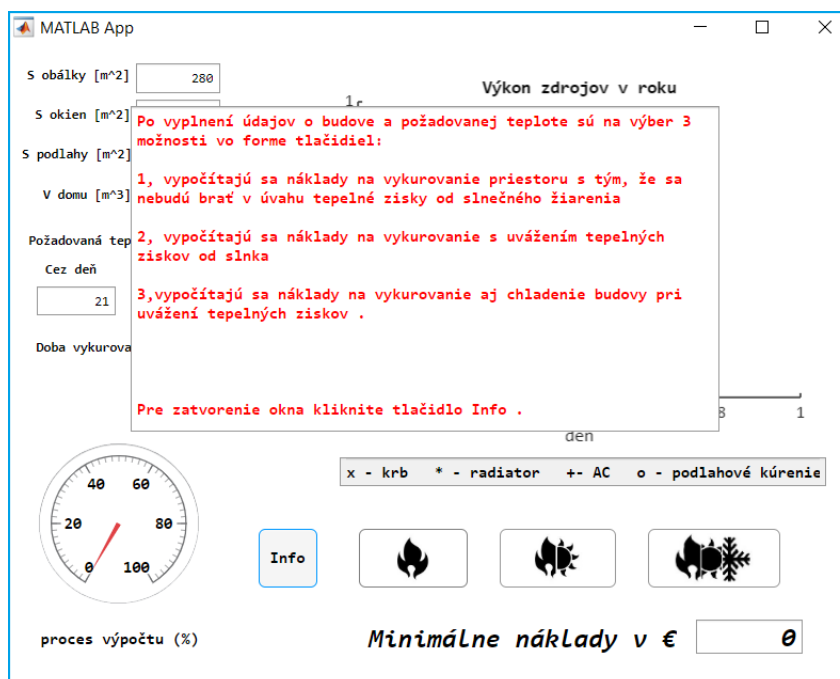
MATLAB App

S obálky [m^2] 280

S okien [m^2]

S podlahy [m^2]

V domu [m^3]

Požadovaná tep

Cez deň

21

Doba vykurova

Výkon zdrojov v roku

1

Po vyplnení údajov o budove a požadovanej teplote sú na výber 3 možnosti vo forme tlačidiel:

1, vypočítajú sa náklady na vykurovanie priestoru s tým, že sa nebudú brať v úvahu tepelné zisky od slnečného žiarenia

2, vypočítajú sa náklady na vykurovanie s uvážením tepelných ziskov od slnka

3,vypočítajú sa náklady na vykurovanie aj chladenie budovy pri uvážení tepelných ziskov .

Pre zatvorenie okna kliknite tlačidlo Info .

8 1

deň

x - krb * - radiator +- AC o - podlahové kúrenie

40 60

20 80

0 100

Info

proces výpočtu (%)

Minimálne náklady v €

0